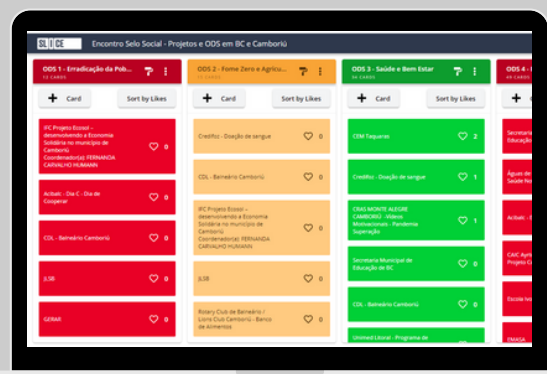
SLICE Encontro Selo Social - Projetos e ODS em BC e Camboriú

ODS 1 - Erradicação da Pob...
13 CARDS
+ Card
Sort by Likes
IFC Projeto Ecosol - desenvolvendo a Economia Solidária no município de Camboriú Coordenador(a) FERNANDA CARVALHO HUMANN
0
Acibalc - Dia C - Dia de Cooperar
0
CDL - Balneário Camboriú
0
JLSB
0
GERAR
0

ODS 2 - Fome Zero e Agricu...
11 CARDS
+ Card
Sort by Likes
Credifoz - Doação de sangue
0
CDL - Balneário Camboriú
0
IFC Projeto Ecosol - desenvolvendo a Economia Solidária no município de Camboriú Coordenador(a) FERNANDA CARVALHO HUMANN
0
JLSB
0
Rotary Club de Balneário / Lions Club Camboriú - Banco de Alimentos
0

ODS 3 - Saúde e Bem Estar
34 CARDS
+ Card
Sort by Likes
CEM Taquaras
2
Credifoz - Doação de sangue
1
CRAS MONTE ALEGRE CAMBORIÚ - Vídeos Motivacionais - Pandemia Superação
0
Secretaria Municipal de Educação de BC
0
CDL - Balneário Camboriú
0
Unimed Litoral - Programa de

ODS 4 - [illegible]
44 CARDS
+
Secretaria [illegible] Educação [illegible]
Águas de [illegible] Saúde Na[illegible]
Acibalc - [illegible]
CAIC Aym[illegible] Projeto Co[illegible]
Escola Viv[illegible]
EMASA